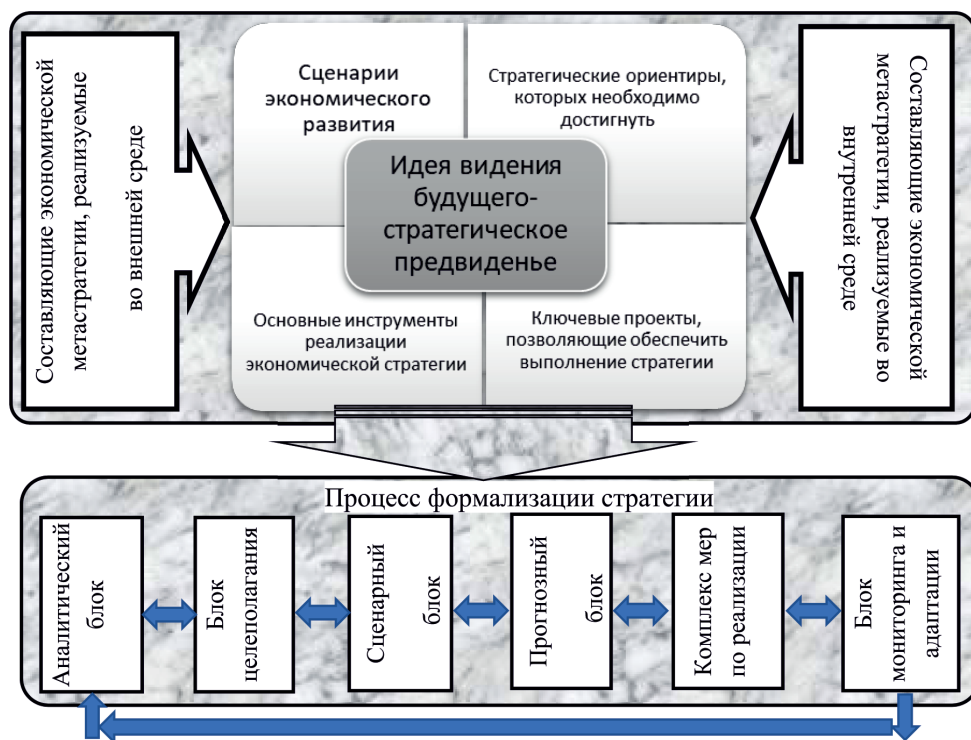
Составляющие экономической метастратегии, реализуемые во внешней среде

Сценарии экономического развития

Стратегические ориентиры, которых необходимо достигнуть

Идея видения будущего-стратегическое предвиденье

Основные инструменты реализации экономической стратегии

Ключевые проекты, позволяющие обеспечить выполнение стратегии

Составляющие экономической метастратегии, реализуемые во внутреней среде

Процесс формализации стратегии

Аналитический блок

Блок целеполагания

Сценарный блок

Прогнозный блок

Комплекс мер по реализации

Блок мониторинга и адаптации